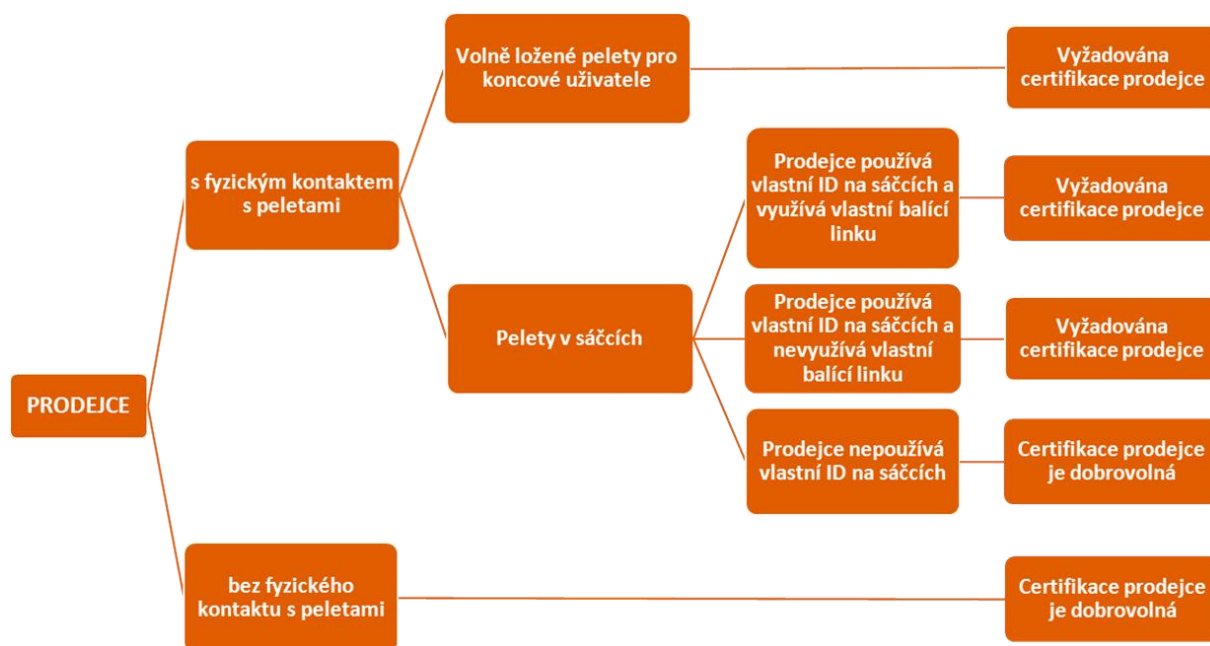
PRODEJCE

s fyzickým kontaktem s peletami

Volně ložené pelety pro koncové uživatele

Vyžadována certifikace prodejce

Pelety v sáčcích

Prodejce používá vlastní ID na sáčcích a využívá vlastní balící linku

Vyžadována certifikace prodejce

Prodejce používá vlastní ID na sáčcích a nevyužívá vlastní balící linku

Vyžadována certifikace prodejce

Prodejce nepoužívá vlastní ID na sáčcích

Certifikace prodejce je dobrovolná

bez fyzického kontaktu s peletami

Certifikace prodejce je dobrovolná